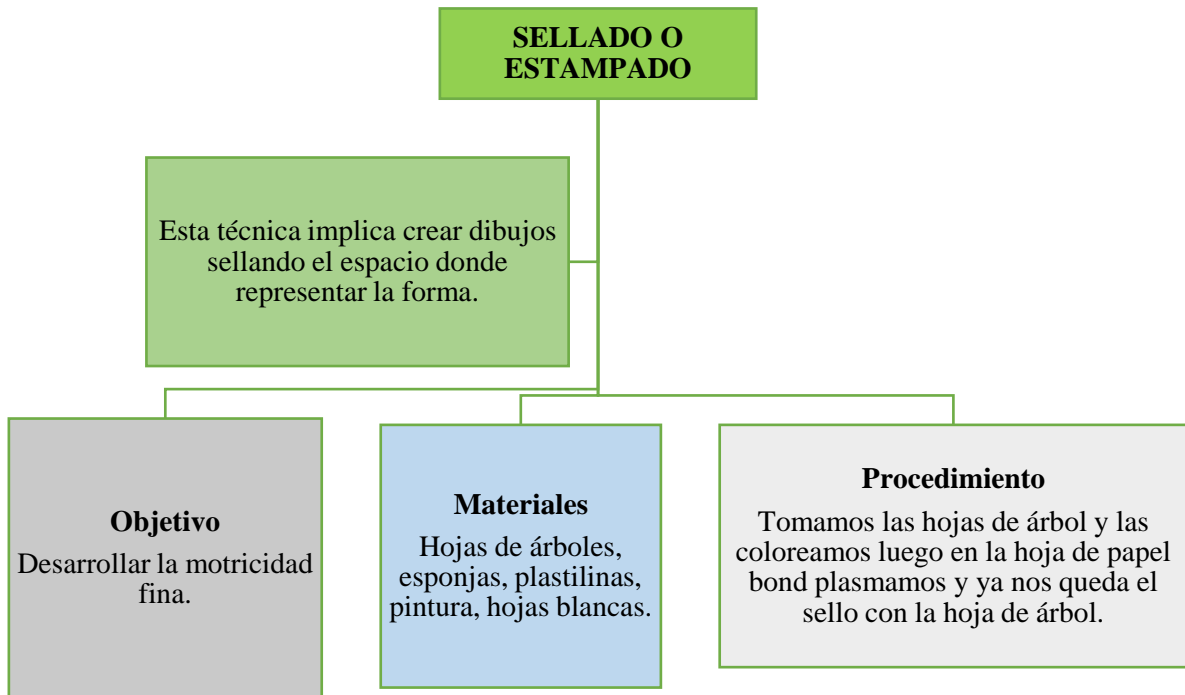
SELLADO O ESTAMPADO

Esta técnica implica crear dibujos sellando el espacio donde representar la forma.

Objetivo
Desarrollar la motricidad fina.

Materiales
Hojas de árboles, esponjas, plastilinas, pintura, hojas blancas.

Procedimiento
Tomamos las hojas de árbol y las coloreamos luego en la hoja de papel bond plasmamos y ya nos queda el sello con la hoja de árbol.